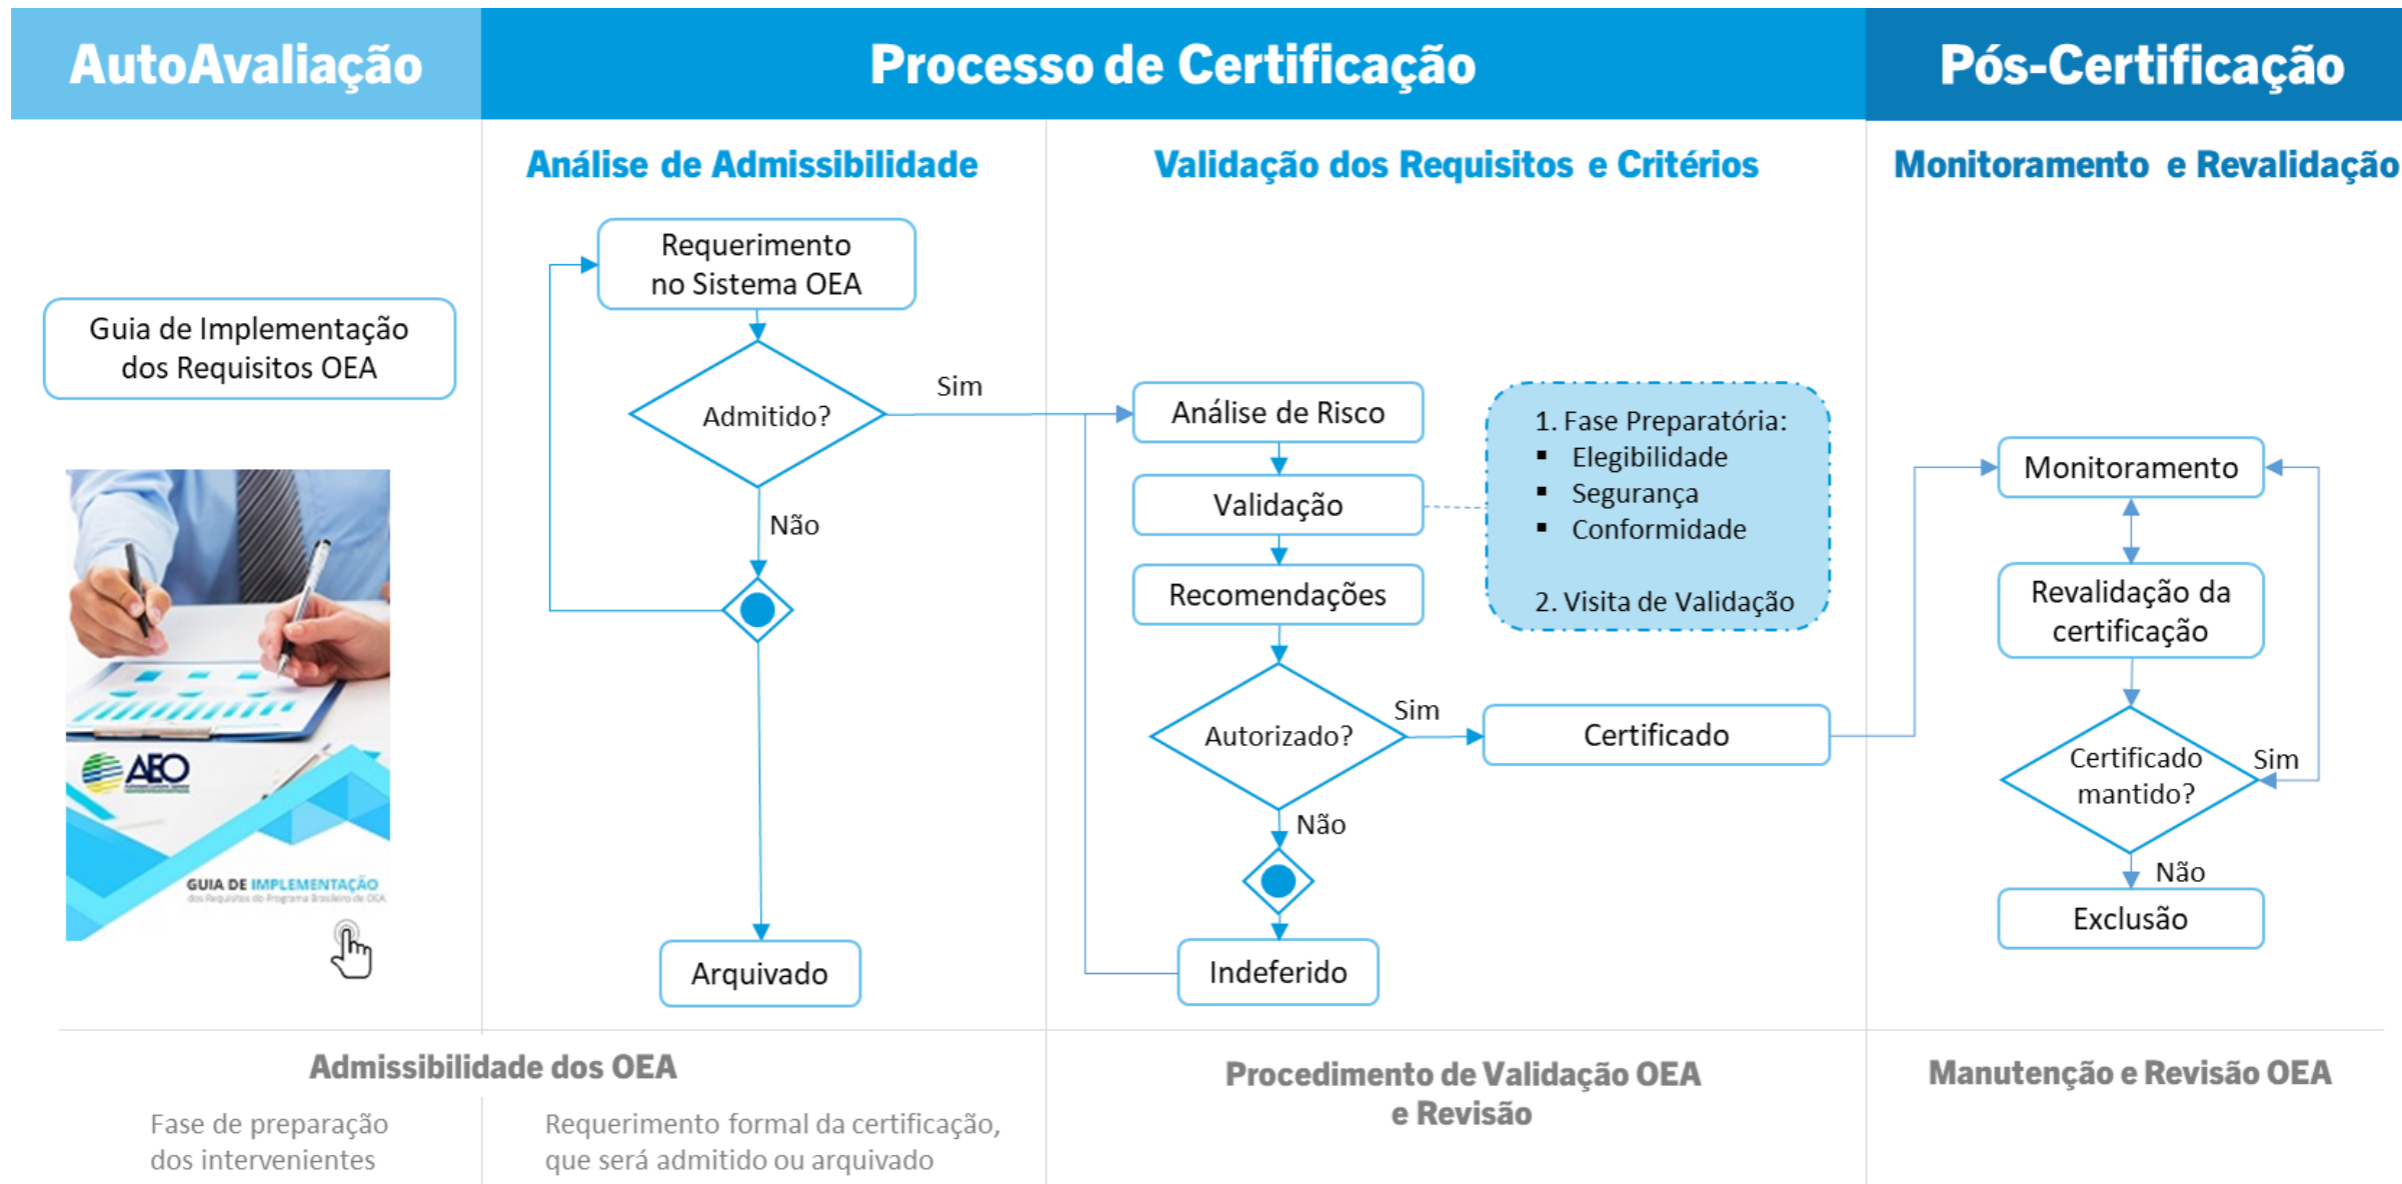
AutoAvaliação

Processo de Certificação

Pós-Certificação

Análise de Admissibilidade

Validação dos Requisitos e Critérios

Monitoramento e Revalidação

Guia de Implementação dos Requisitos OEA

AEO

GUIA DE IMPLEMENTAÇÃO

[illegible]

Requerimento no Sistema OEA

Admitido?

Sim

Não

Arquivado

Análise de Risco

Validação

Recomendações

1. Fase Preparatória:
▪ Elegibilidade
▪ Segurança
▪ Conformidade

2. Visita de Validação

Autorizado?

Sim

Não

Certificado

Indeferido

Monitoramento

Revalidação da certificação

Certificado mantido?

Sim

Não

Exclusão

Admissibilidade dos OEA

Fase de preparação dos intervenientes

Requerimento formal da certificação, que será admitido ou arquivado

Procedimento de Validação OEA e Revisão

Manutenção e Revisão OEA